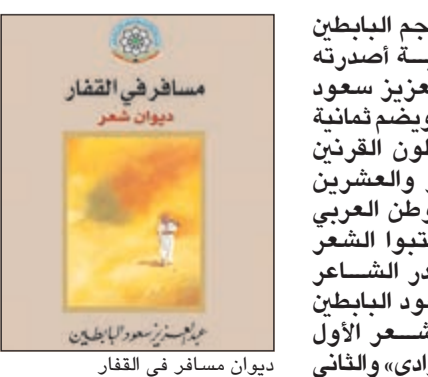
مسافر في القفار
ديوان شعر
عبدالعزيز سعود البابطين

ديوان مسافر فى القفار

جم البابطين
ـــة أصدرته
عزيز سعود
ويضم ثمانية
لون القرنين
 والعشرين
وطن العربي
تبوا الشعر
در الشـــاعر
ود البابطين
شـــعر الأول
وادى» والثاني